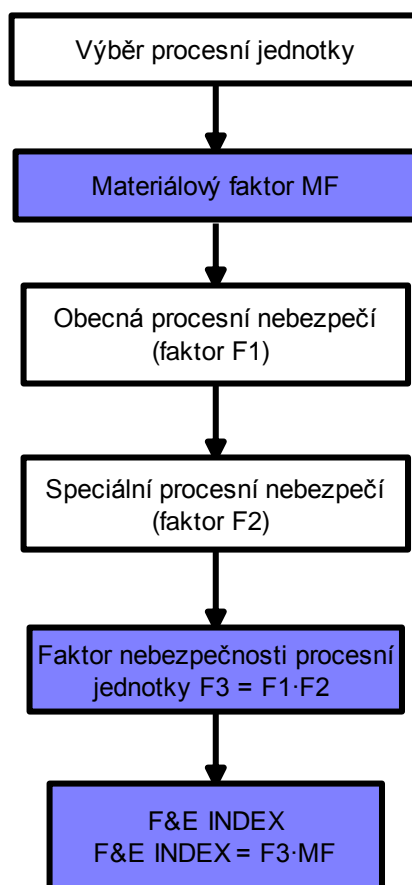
Výběr procesní jednotky

Materiálový faktor MF

Obecná procesní nebezpečí
(faktor F1)

Speciální procesní nebezpečí
(faktor F2)

Faktor nebezpečnosti procesní jednotky $F3 = F1 \cdot F2$

F&E INDEX
F&E INDEX $= F3 \cdot MF$